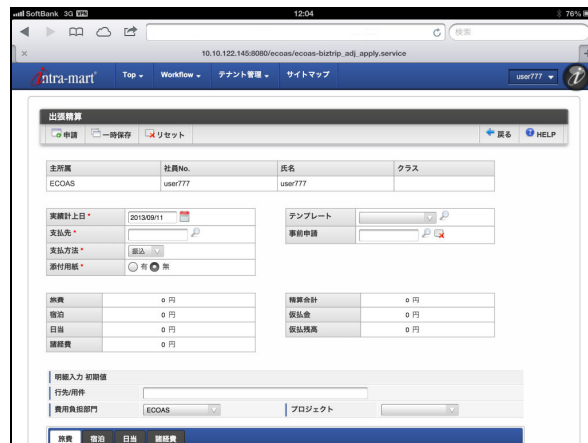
SoftBank 3G VPN 12:04 76%

検索

10.10.122.145:8080/ecoas/ecoas-biztrip_adj_apply.service

intra-mart Top Workflow テナント管理 サイトマップ user777

出張精算

申請 一時保存 リセット 戻る HELP

| 主所属 | 社員No. | 氏名 | クラス |
|---|---|---|---|
| ECOAS | user777 | user777 | |

実績計上日 * 2013/09/11
支払先 *
支払方法 * 振込
添付用紙 * 有 無

テンプレート
事前申請

| 旅費 | 0 円 |
|---|---|
| 宿泊 | 0 円 |
| 日当 | 0 円 |
| 諸経費 | 0 円 |

| 精算合計 | 0 円 |
|---|---|
| 仮払金 | 0 円 |
| 仮払残高 | 0 円 |

明細入力 初期値
行先/用件
費用負担部門 ECOAS
プロジェクト

旅費 宿泊 日当 諸経費